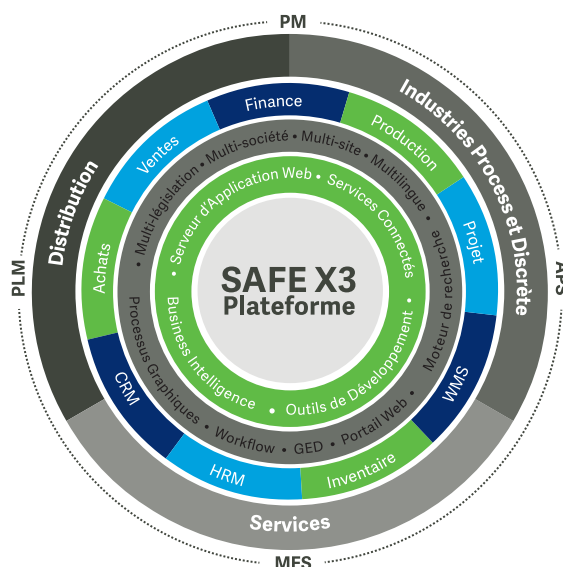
PM

APS

MES

PLM

Distribution

Industries Process et Discrète

Services

Finance

Production

Projet

WMS

Inventaire

HRM

CRM

Achats

Ventes

Multi-législation • Multi-société • Multi-site • Multilingue • Moteur de recherche • Portail Web • GED • Workflow • Processus Graphiques

Serveur d'Application Web • Services Connectés • Outils de Développement • Business Intelligence

SAFE X3
Plateforme